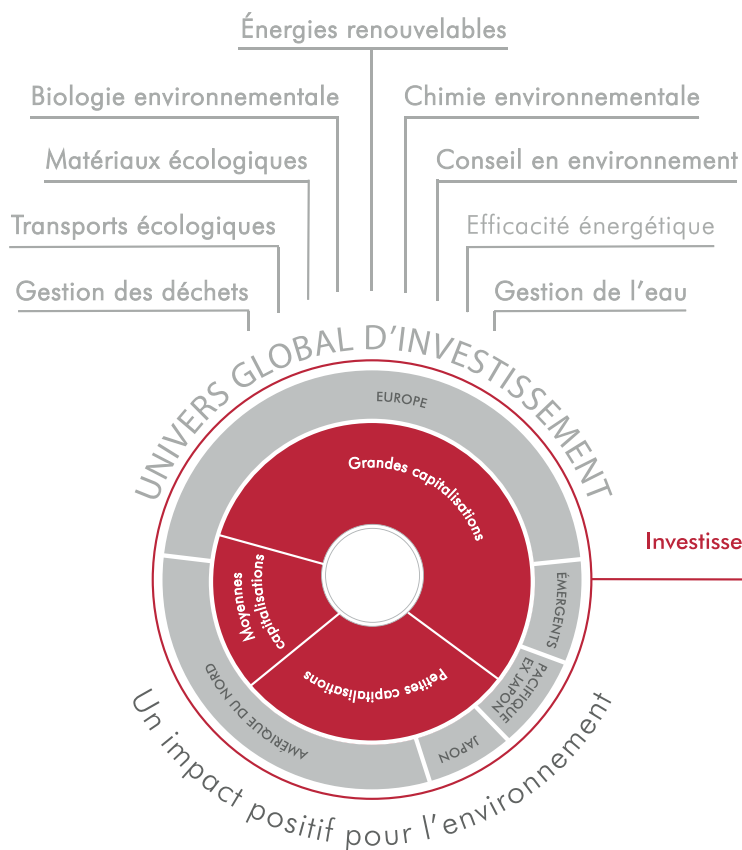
Énergies renouvelables

Biologie environnementale

Chimie environnementale

Matériaux écologiques

Conseil en environnement

Transports écologiques

Efficacité énergétique

Gestion des déchets

Gestion de l'eau

UNIVERS GLOBAL D'INVESTISSEMENT

EUROPE

Grandes capitalisations

Moyennes capitalisations

Petites capitalisations

ÉMERGENTS

PACIFIQUE EX JAPON

JAPON

AMÉRIQUE DU NORD

Investisse

Un impact positif pour l'environnement